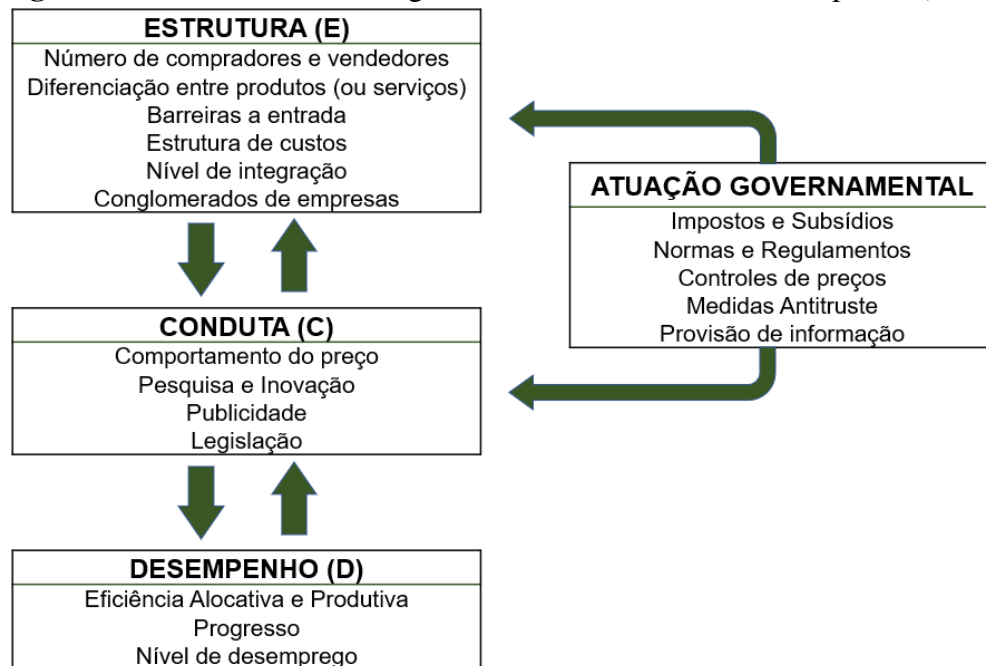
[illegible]

ESTRUTURA (E)
Número de compradores e vendedores
Diferenciação entre produtos (ou serviços)
Barreiras a entrada
Estrutura de custos
Nível de integração
Conglomerados de empresas

ATUAÇÃO GOVERNAMENTAL
Impostos e Subsídios
Normas e Regulamentos
Controles de preços
Medidas Antitruste
Provisão de informação

CONDUTA (C)
Comportamento do preço
Pesquisa e Inovação
Publicidade
Legislação

DESEMPENHO (D)
Eficiência Alocativa e Produtiva
Progresso
Nível de desemprego